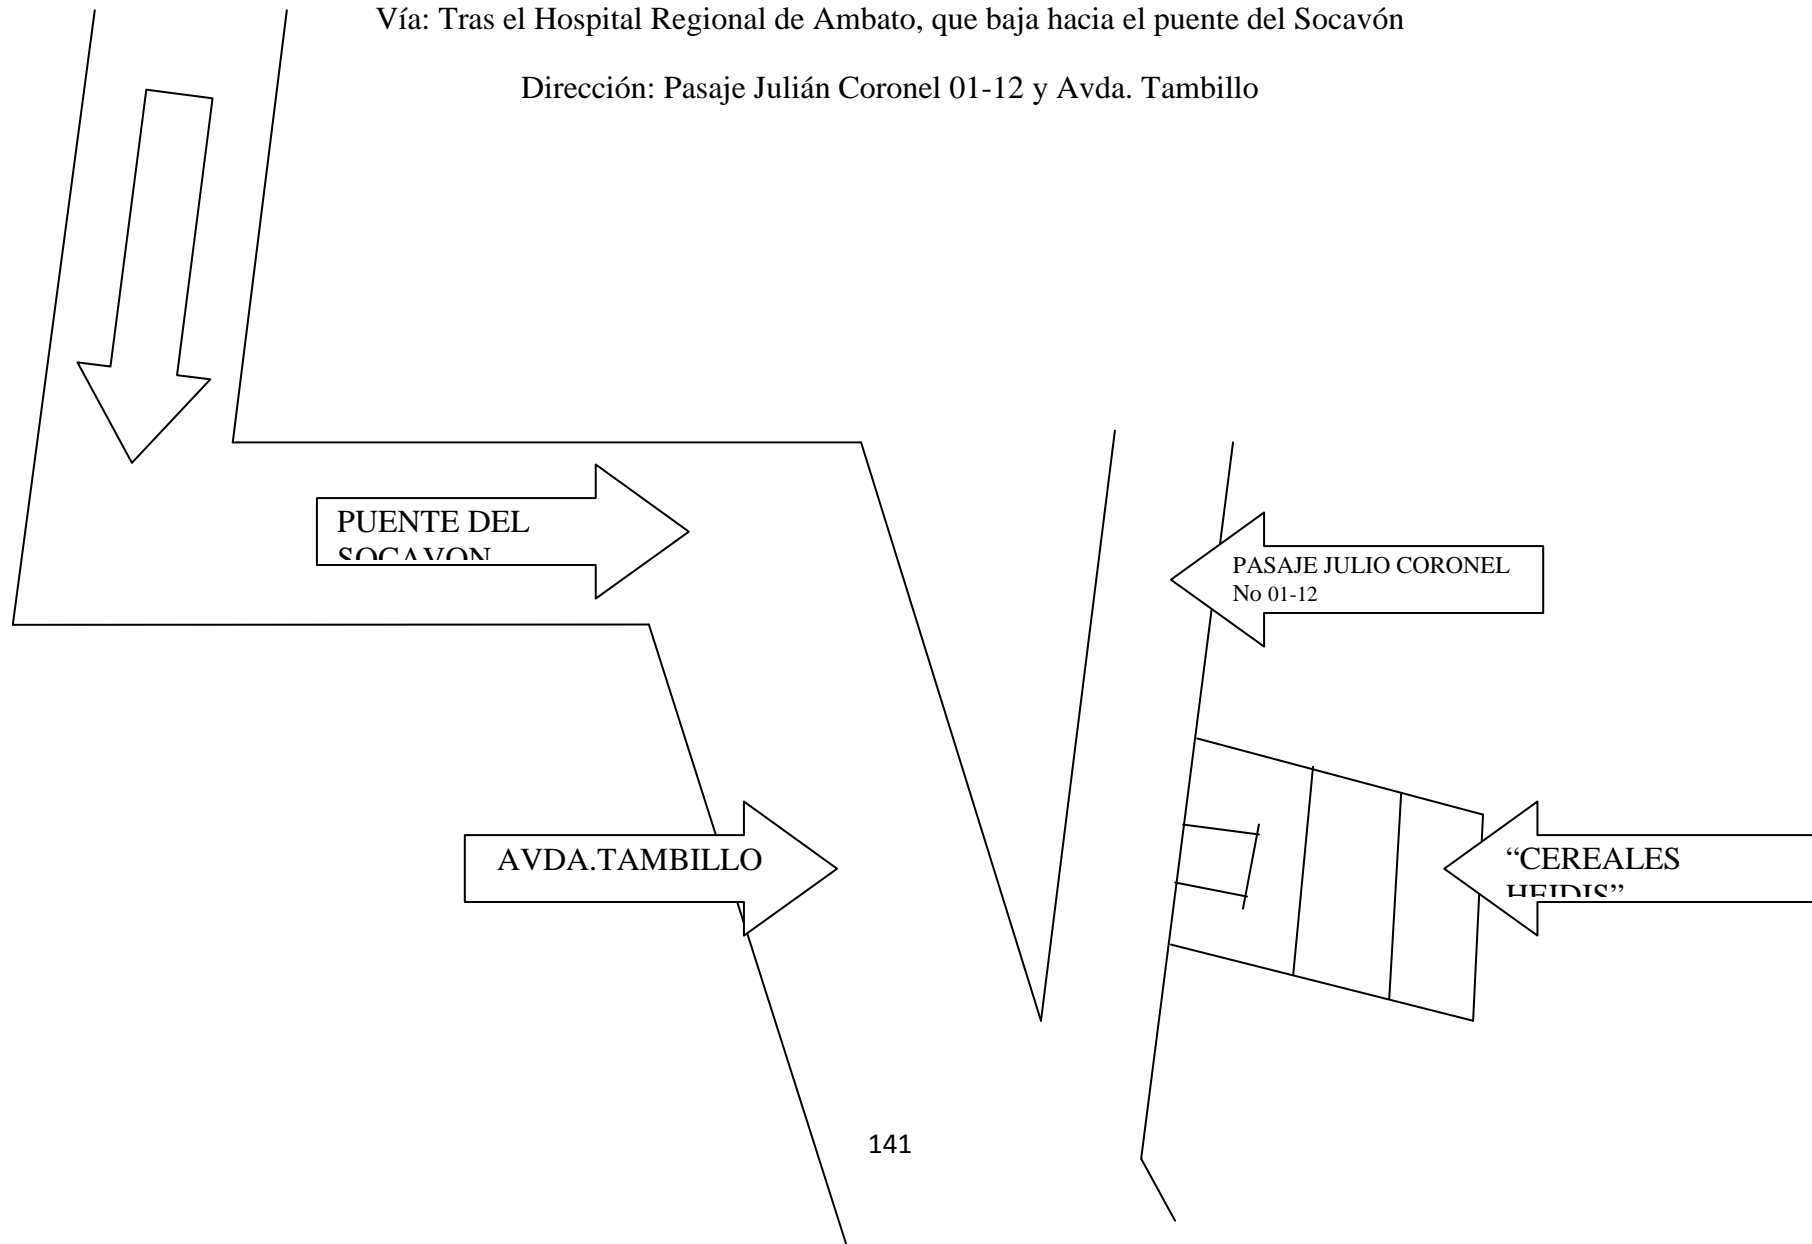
Vía: Tras el Hospital Regional de Ambato, que baja hacia el puente del Socavón

Dirección: Pasaje Julián Coronel 01-12 y Avda. Tambillo

PUENTE DEL SOCAVON

PASAJE JULIO CORONEL No 01-12

AVDA.TAMBILLO

"CEREALES HEIDIS"

141